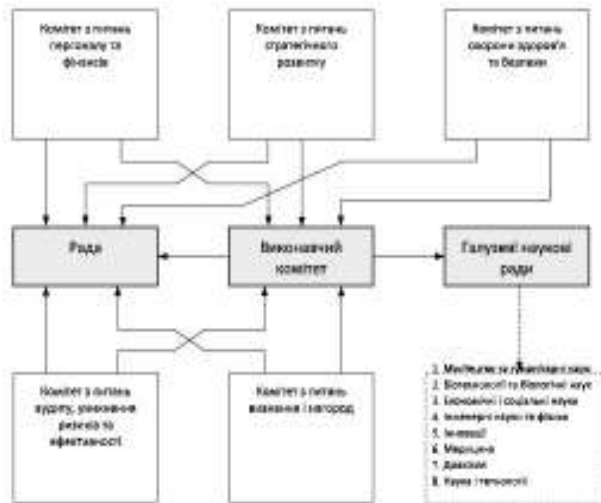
Комітет з питань персоналу та фінансів

Комітет з питань стратегічного розвитку

Комітет з питань охорони здоров'я та безпеки

Ради

Виконавчий комітет

Галузеві наукові ради

Комітет з питань аудиту, уникнення ризиків та ефективності

Комітет з питань визнання і нагород

1. Мистецтво та гуманітарні науки
2. Біологічні та біомедичні науки
3. Економічні і соціальні науки
4. Інженерні науки та фізика
5. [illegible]
6. Медицина
7. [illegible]
8. Наука і технології